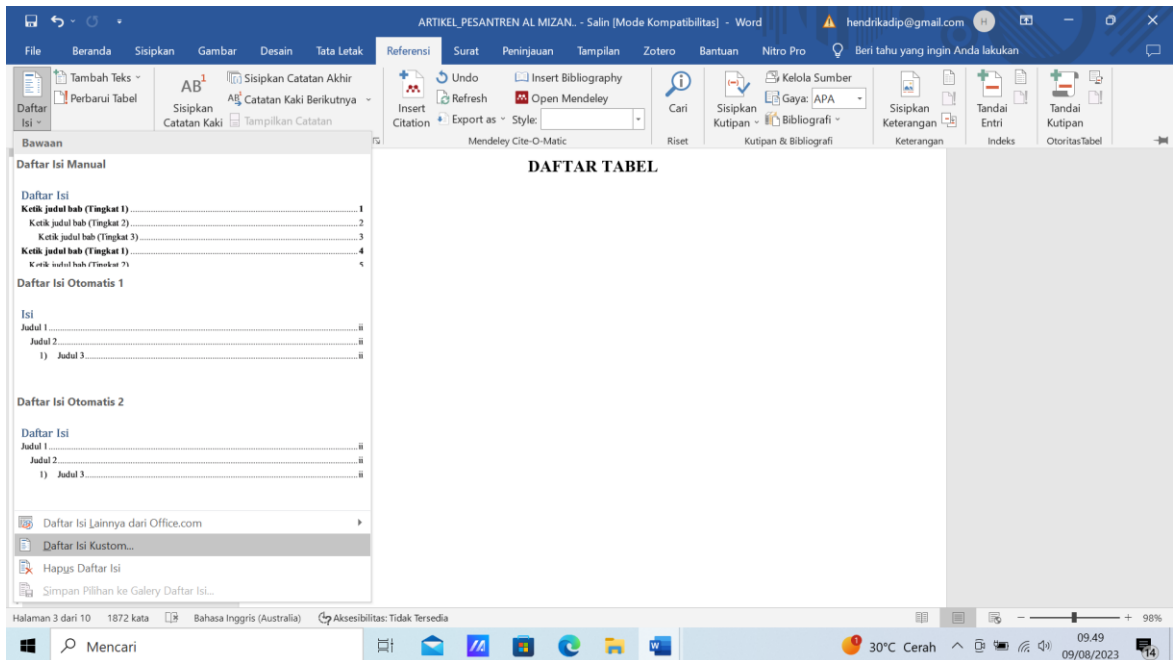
ARTIKEL_PESANTREN AL MIZAN.. - Salin [Mode Kompatibilitas] - Word
hendrikadip@gmail.com H

File Beranda Sisipkan Gambar Desain Tata Letak Referensi Surat Peninjauan Tampilan Zotero Bantuan Nitro Pro Beri tahu yang ingin Anda lakukan

Daftar Isi
Tambah Teks
Perbarui Tabel
$AB^1$
Sisipkan Catatan Kaki
Sisipkan Catatan Akhir
Catatan Kaki Berikutnya
Tampilkan Catatan
Insert Citation
Undo
Refresh
Export as
Insert Bibliography
Open Mendeley
Style:
Mendeley Cite-O-Matic
Cari
Riset
Sisipkan Kutipan
Kelola Sumber
Gaya: APA
Bibliografi
Kutipan & Bibliografi
Sisipkan Keterangan
Keterangan
Tandai Entri
Indeks
Tandai Kutipan
OtoritasTabel

Bawaan

Daftar Isi Manual

Daftar Isi
Ketik judul bab (Tingkat 1)....1
Ketik judul bab (Tingkat 2)....2
Ketik judul bab (Tingkat 3)....3
Ketik judul bab (Tingkat 1)....4
Ketik judul bab (Tingkat 2)....5

Daftar Isi Otomatis 1

Isi
Judul 1....ii
Judul 2....ii
1) Judul 3....ii

Daftar Isi Otomatis 2

Daftar Isi
Judul 1....ii
Judul 2....ii
1) Judul 3....ii

Daftar Isi Lainnya dari Office.com
Daftar Isi Kustom...
Hapus Daftar Isi
Simpan Pilihan ke Galery Daftar Isi...

DAFTAR TABEL

Halaman 3 dari 10 1872 kata Bahasa Inggris (Australia) Aksesibilitas: Tidak Tersedia 98%

Mencari
30°C Cerah 09.49 09/08/2023 14